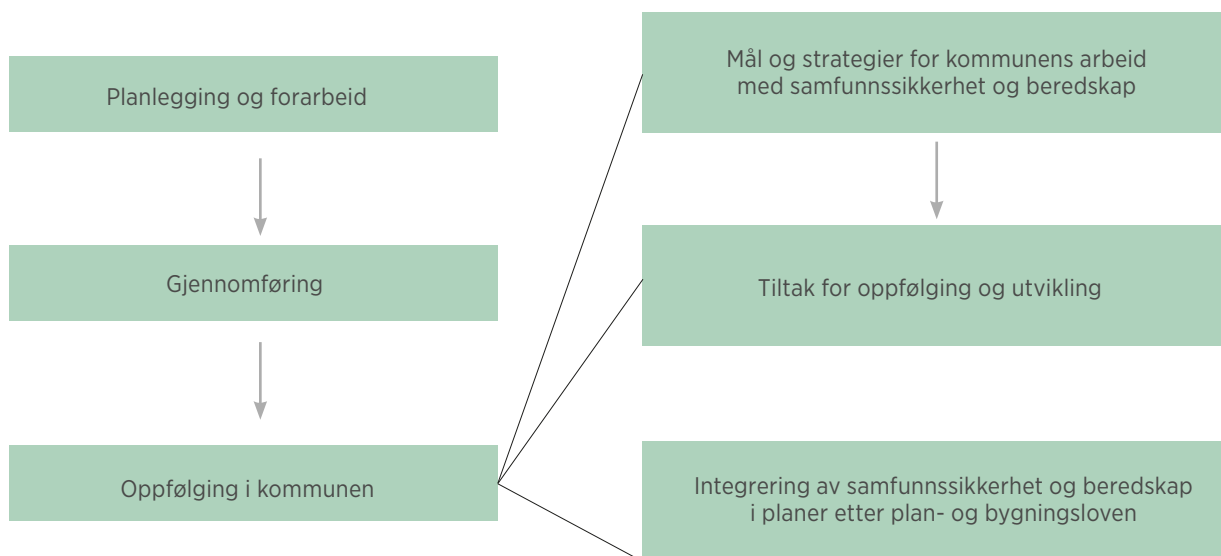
Planlegging og forarbeid

Gjennomføring

Oppfølging i kommunen

Mål og strategier for kommunens arbeid med samfunnssikkerhet og beredskap

Tiltak for oppfølging og utvikling

Integrering av samfunnssikkerhet og beredskap i planer etter plan- og bygningsloven